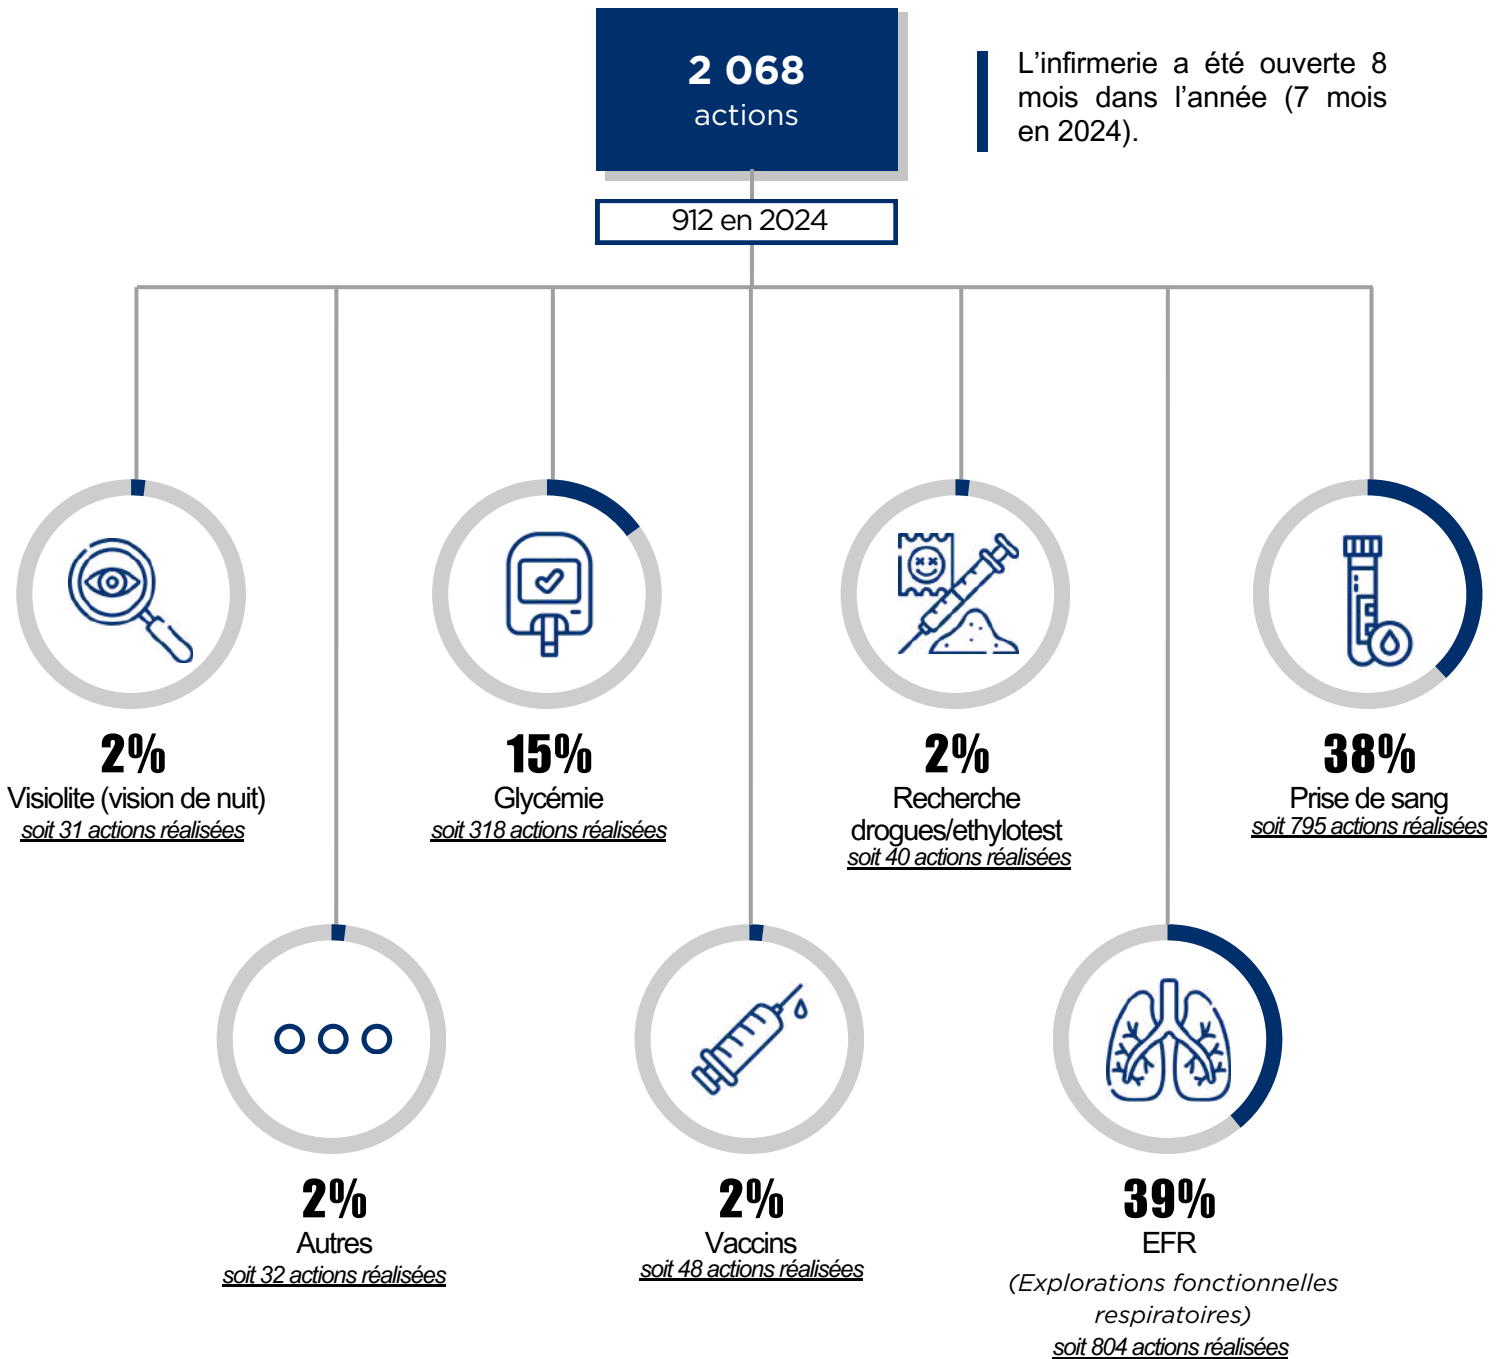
2 068
actions

L'infirmerie a été ouverte 8 mois dans l'année (7 mois en 2024).

912 en 2024

2%
Visiolite (vision de nuit)
soit 31 actions réalisées

15%
Glycémie
soit 318 actions réalisées

2%
Recherche drogues/ethylotest
soit 40 actions réalisées

38%
Prise de sang
soit 795 actions réalisées

2%
Autres
soit 32 actions réalisées

2%
Vaccins
soit 48 actions réalisées

39%
EFR
(Explorations fonctionnelles respiratoires)
soit 804 actions réalisées